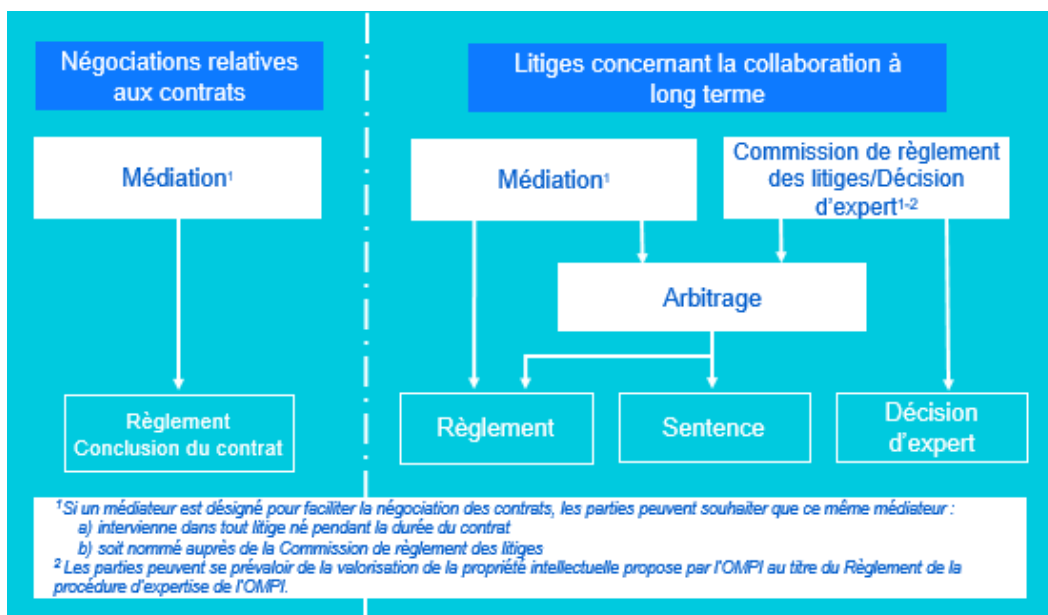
Négociations relatives aux contrats

Litiges concernant la collaboration à long terme

Médiation$^{1}$

Médiation$^{1}$

Commission de règlement des litiges/Décision d'expert$^{1-2}$

Arbitrage

Règlement
Conclusion du contrat

Règlement

Sentence

Décision d'expert

$^{1}$Si un médiateur est désigné pour faciliter la négociation des contrats, les parties peuvent souhaiter que ce même médiateur :
a) intervienne dans tout litige né pendant la durée du contrat
b) soit nommé auprès de la Commission de règlement des litiges
$^{2}$ Les parties peuvent se prévaloir de la valorisation de la propriété intellectuelle propose par l'OMPI au titre du Règlement de la procédure d'expertise de l'OMPI.